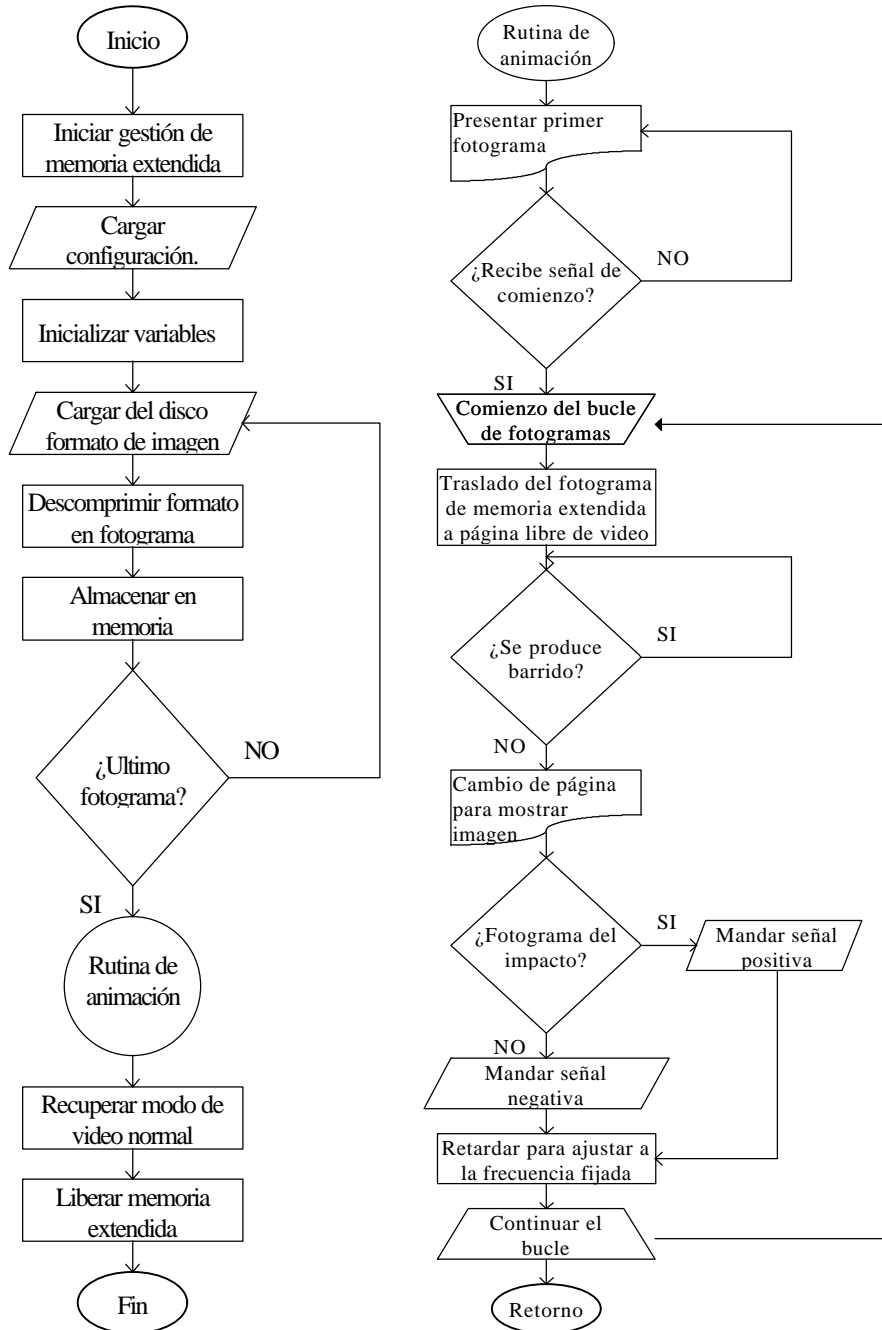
Inicio

Iniciar gestión de memoria extendida

Cargar configuración.

Inicializar variables

Cargar del disco formato de imagen

Descomprimir formato en fotograma

Almacenar en memoria

¿Ultimo fotograma?

NO

SI

Rutina de animación

Recuperar modo de video normal

Liberar memoria extendida

Fin

Rutina de animación

Presentar primer fotograma

¿Recibe señal de comienzo?

NO

SI

Comienzo del bucle de fotogramas

Traslado del fotograma de memoria extendida a página libre de video

¿Se produce barrido?

SI

NO

Cambio de página para mostrar imagen

¿Fotograma del impacto?

SI

Mandar señal positiva

NO

Mandar señal negativa

Retardar para ajustar a la frecuencia fijada

Continuar el bucle

Retorno